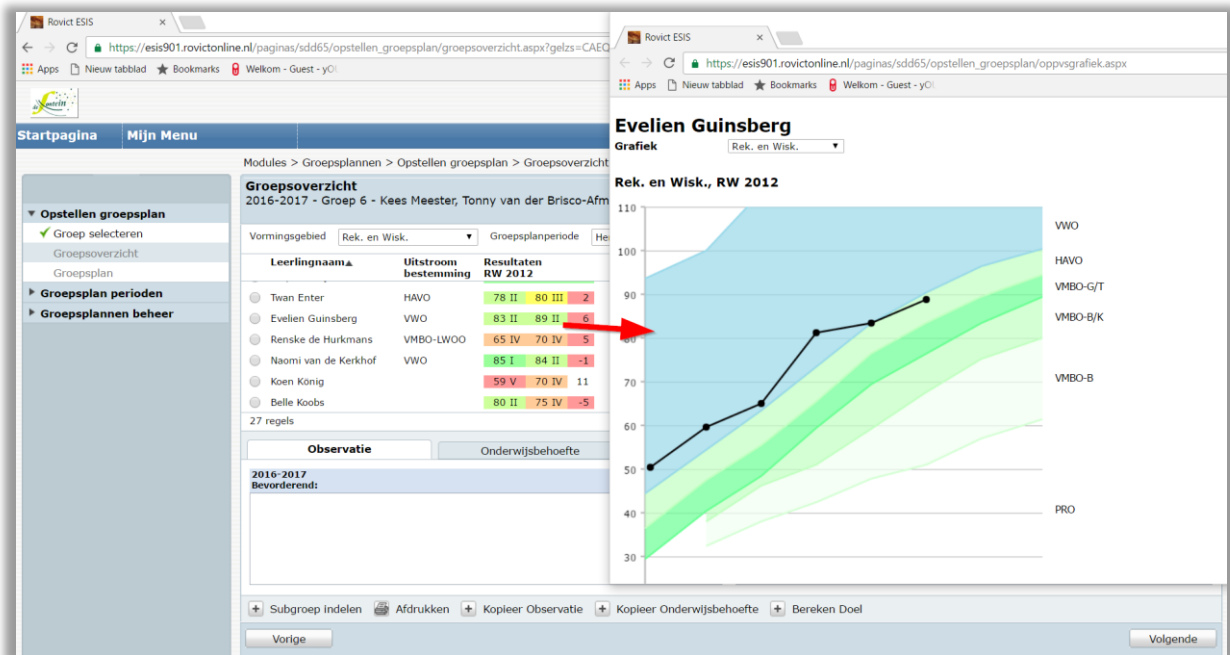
Rovict ESIS

https://esis901.rovictonline.nl/paginas/sdd65/opstellen_groepsplan/groepsoverzicht.aspx?gelzs=CAEQ

Apps   Nieuw tabblad   Bookmarks   Welkom - Guest - yO

Startpagina   Mijn Menu

Modules > Groepsplannen > Opstellen groepsplan > Groepsoverzicht

Opstellen groepsplan
Groep selecteren
Groepsoverzicht
Groepsplan
Groepsplan perioden
Groepsplannen beheer

Groepsoverzicht
2016-2017 - Groep 6 - Kees Meester, Tonny van der Brisco-Afm

Vormingsgebied Rek. en Wisk.   Groepsplanperiode He

| Leerlingnaam▲ | Uitstroom bestemming | Resultaten RW 2012 | | |
|---|---|---|---|---|
| Twan Enter | HAVO | 78 II | 80 III | 2 |
| Evelien Guinsberg | VWO | 83 II | 89 II | 6 |
| Renske de Hurkmans | VMBO-LWOO | 65 IV | 70 IV | 5 |
| Naomi van de Kerkhof | VWO | 85 I | 84 II | -1 |
| Koen König | | 59 V | 70 IV | 11 |
| Belle Koobs | | 80 II | 75 IV | -5 |

27 regels

Observatie   Onderwijsbehoefte

2016-2017
Bevorderend:

Subgroep indelen   Afdrukken   Kopieer Observatie   Kopieer Onderwijsbehoefte   Bereken Doel

Vorige   Volgende

Rovict ESIS

https://esis901.rovictonline.nl/paginas/sdd65/opstellen_groepsplan/oppvsgrafiek.aspx

Apps   Nieuw tabblad   Bookmarks   Welkom - Guest - yO

Evelien Guinsberg
Grafiek Rek. en Wisk.

Rek. en Wisk., RW 2012

110
100
90
80
70
60
50
40
30

VWO
HAVO
VMBO-G/T
VMBO-B/K
VMBO-B
PRO